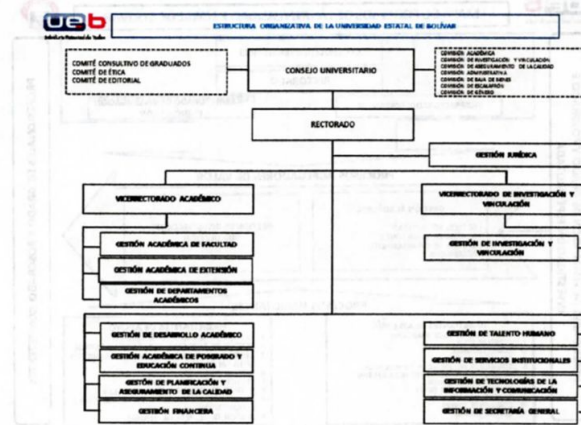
ueb
Universidad Estatal de Bolívar

ESTRUCTURA ORGANIZATIVA DE LA UNIVERSIDAD ESTATAL DE BOLÍVAR

COMITÉ CONSULTIVO DE GRADUADOS
COMITÉ DE ÉTICA
COMITÉ DE EDITORIAL

CONSEJO UNIVERSITARIO

COMISIÓN ACADÉMICA
COMISIÓN DE INVESTIGACIÓN Y VINCULACIÓN
COMISIÓN DE ASEGURAMIENTO DE LA CALIDAD
COMISIÓN ADMINISTRATIVA
COMISIÓN DE BAJA DE BIENES
COMISIÓN DE ESCALAFÓN
COMISIÓN DE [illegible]

RECTORADO

GESTIÓN JURÍDICA

VICERRECTORADO ACADÉMICO

VICERRECTORADO DE INVESTIGACIÓN Y VINCULACIÓN

GESTIÓN ACADÉMICA DE FACULTAD

GESTIÓN ACADÉMICA DE EXTENSIÓN

GESTIÓN DE DEPARTAMENTOS ACADÉMICOS

GESTIÓN DE INVESTIGACIÓN Y VINCULACIÓN

GESTIÓN DE DESARROLLO ACADÉMICO

GESTIÓN ACADÉMICA DE POSGRADO Y EDUCACIÓN CONTINUA

GESTIÓN DE PLANIFICACIÓN Y ASEGURAMIENTO DE LA CALIDAD

GESTIÓN FINANCIERA

GESTIÓN DE TALENTO HUMANO

GESTIÓN DE SERVICIOS INSTITUCIONALES

GESTIÓN DE TECNOLOGÍAS DE LA INFORMACIÓN Y COMUNICACIÓN

GESTIÓN DE SECRETARÍA GENERAL